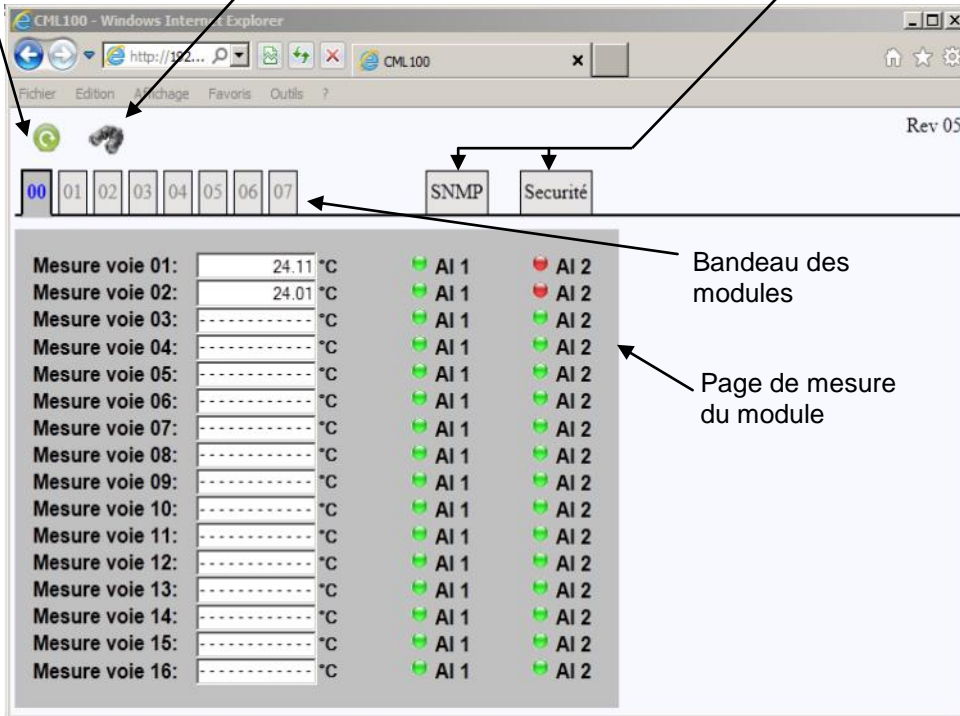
CML100 - Windows Internet Explorer

http://192... CML100

Fichier Edition Affichage Favoris Outils ?

Rev 05

00 01 02 03 04 05 06 07 SNMP Securité

Bandeau des modules

Page de mesure du module

| | | | | |
|---|---|---|---|---|
| Mesure voie 01: | 24.11 | °C | Al 1 | Al 2 |
| Mesure voie 02: | 24.01 | °C | Al 1 | Al 2 |
| Mesure voie 03: | ------------ | °C | Al 1 | Al 2 |
| Mesure voie 04: | ------------ | °C | Al 1 | Al 2 |
| Mesure voie 05: | ------------ | °C | Al 1 | Al 2 |
| Mesure voie 06: | ------------ | °C | Al 1 | Al 2 |
| Mesure voie 07: | ------------ | °C | Al 1 | Al 2 |
| Mesure voie 08: | ------------ | °C | Al 1 | Al 2 |
| Mesure voie 09: | ------------ | °C | Al 1 | Al 2 |
| Mesure voie 10: | ------------ | °C | Al 1 | Al 2 |
| Mesure voie 11: | ------------ | °C | Al 1 | Al 2 |
| Mesure voie 12: | ------------ | °C | Al 1 | Al 2 |
| Mesure voie 13: | ------------ | °C | Al 1 | Al 2 |
| Mesure voie 14: | ------------ | °C | Al 1 | Al 2 |
| Mesure voie 15: | ------------ | °C | Al 1 | Al 2 |
| Mesure voie 16: | ------------ | °C | Al 1 | Al 2 |